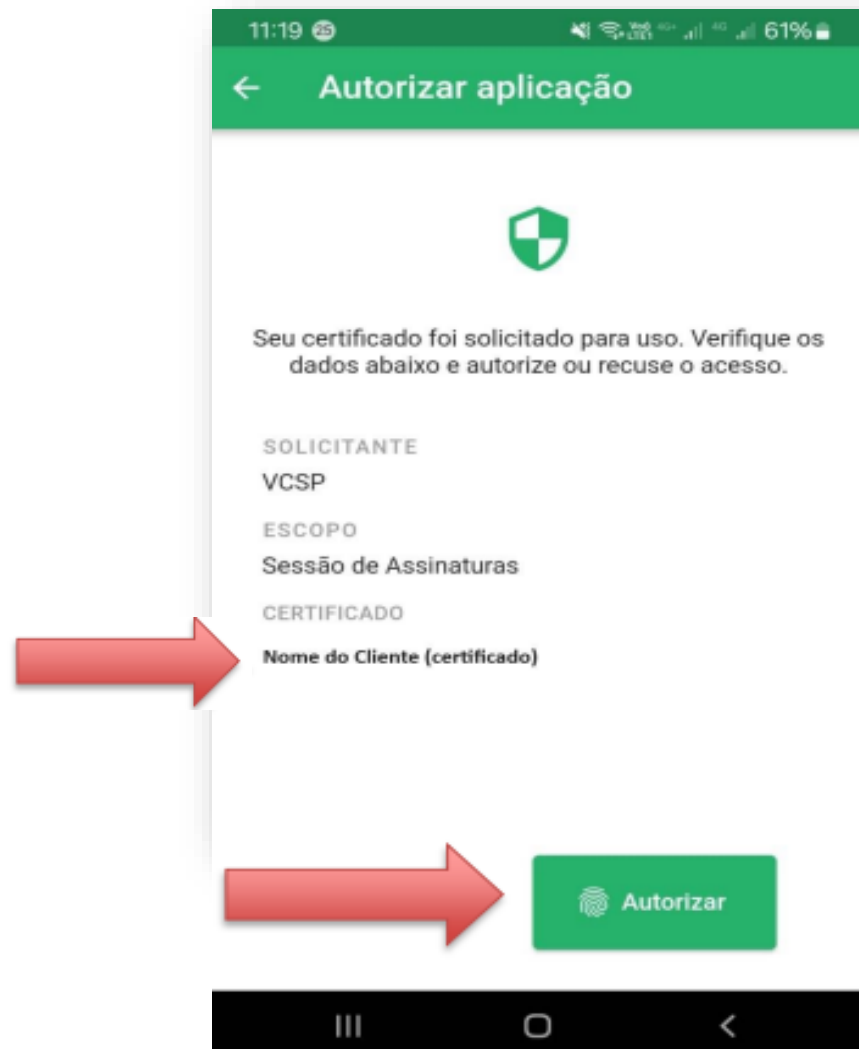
11:19 25 61%

←

Autorizar aplicação

Seu certificado foi solicitado para uso. Verifique os dados abaixo e autorize ou recuse o acesso.

SOLICITANTE

VCSP

ESCOPO

Sessão de Assinaturas

CERTIFICADO

Nome do Cliente (certificado)

Autorizar